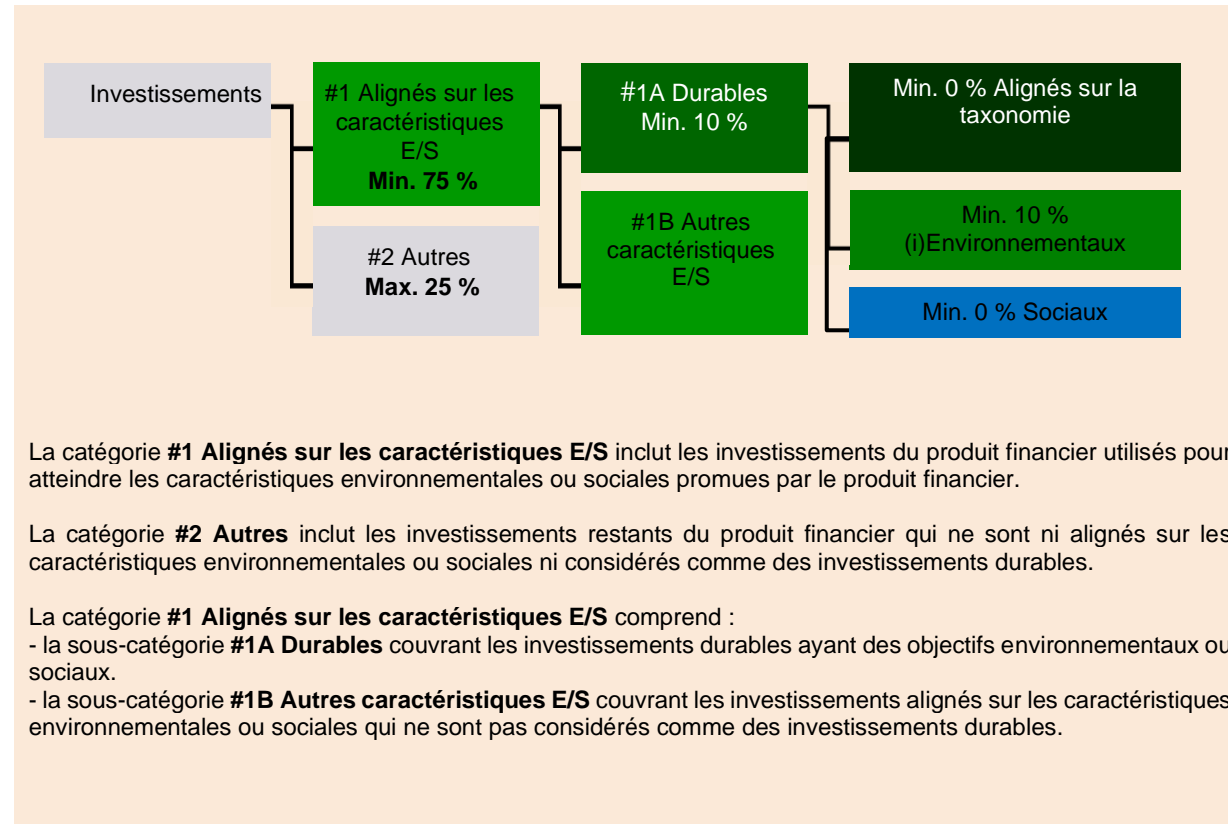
Investissements

#1 Alignés sur les caractéristiques E/S
**Min. 75 %**

#2 Autres
**Max. 25 %**

#1A Durables
Min. 10 %

#1B Autres caractéristiques E/S

Min. 0 % Alignés sur la taxonomie

Min. 10 %
(i)Environnementaux

Min. 0 % Sociaux

La catégorie **#1 Alignés sur les caractéristiques E/S** inclut les investissements du produit financier utilisés pour atteindre les caractéristiques environnementales ou sociales promues par le produit financier.

La catégorie **#2 Autres** inclut les investissements restants du produit financier qui ne sont ni alignés sur les caractéristiques environnementales ou sociales ni considérés comme des investissements durables.

La catégorie **#1 Alignés sur les caractéristiques E/S** comprend :
- la sous-catégorie **#1A Durables** couvrant les investissements durables ayant des objectifs environnementaux ou sociaux.
- la sous-catégorie **#1B Autres caractéristiques E/S** couvrant les investissements alignés sur les caractéristiques environnementales ou sociales qui ne sont pas considérés comme des investissements durables.